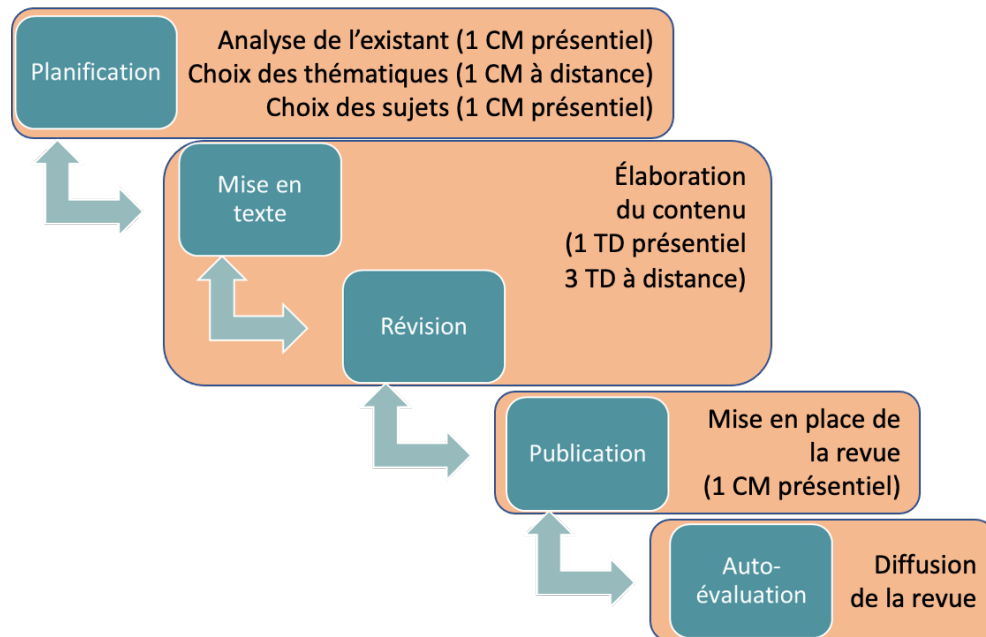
Planification

Analyse de l’existant (1 CM présentiel)
Choix des thématiques (1 CM à distance)
Choix des sujets (1 CM présentiel)

Mise en texte

Élaboration du contenu (1 TD présentiel 3 TD à distance)

Révision

Publication

Mise en place de la revue (1 CM présentiel)

Auto-évaluation

Diffusion de la revue